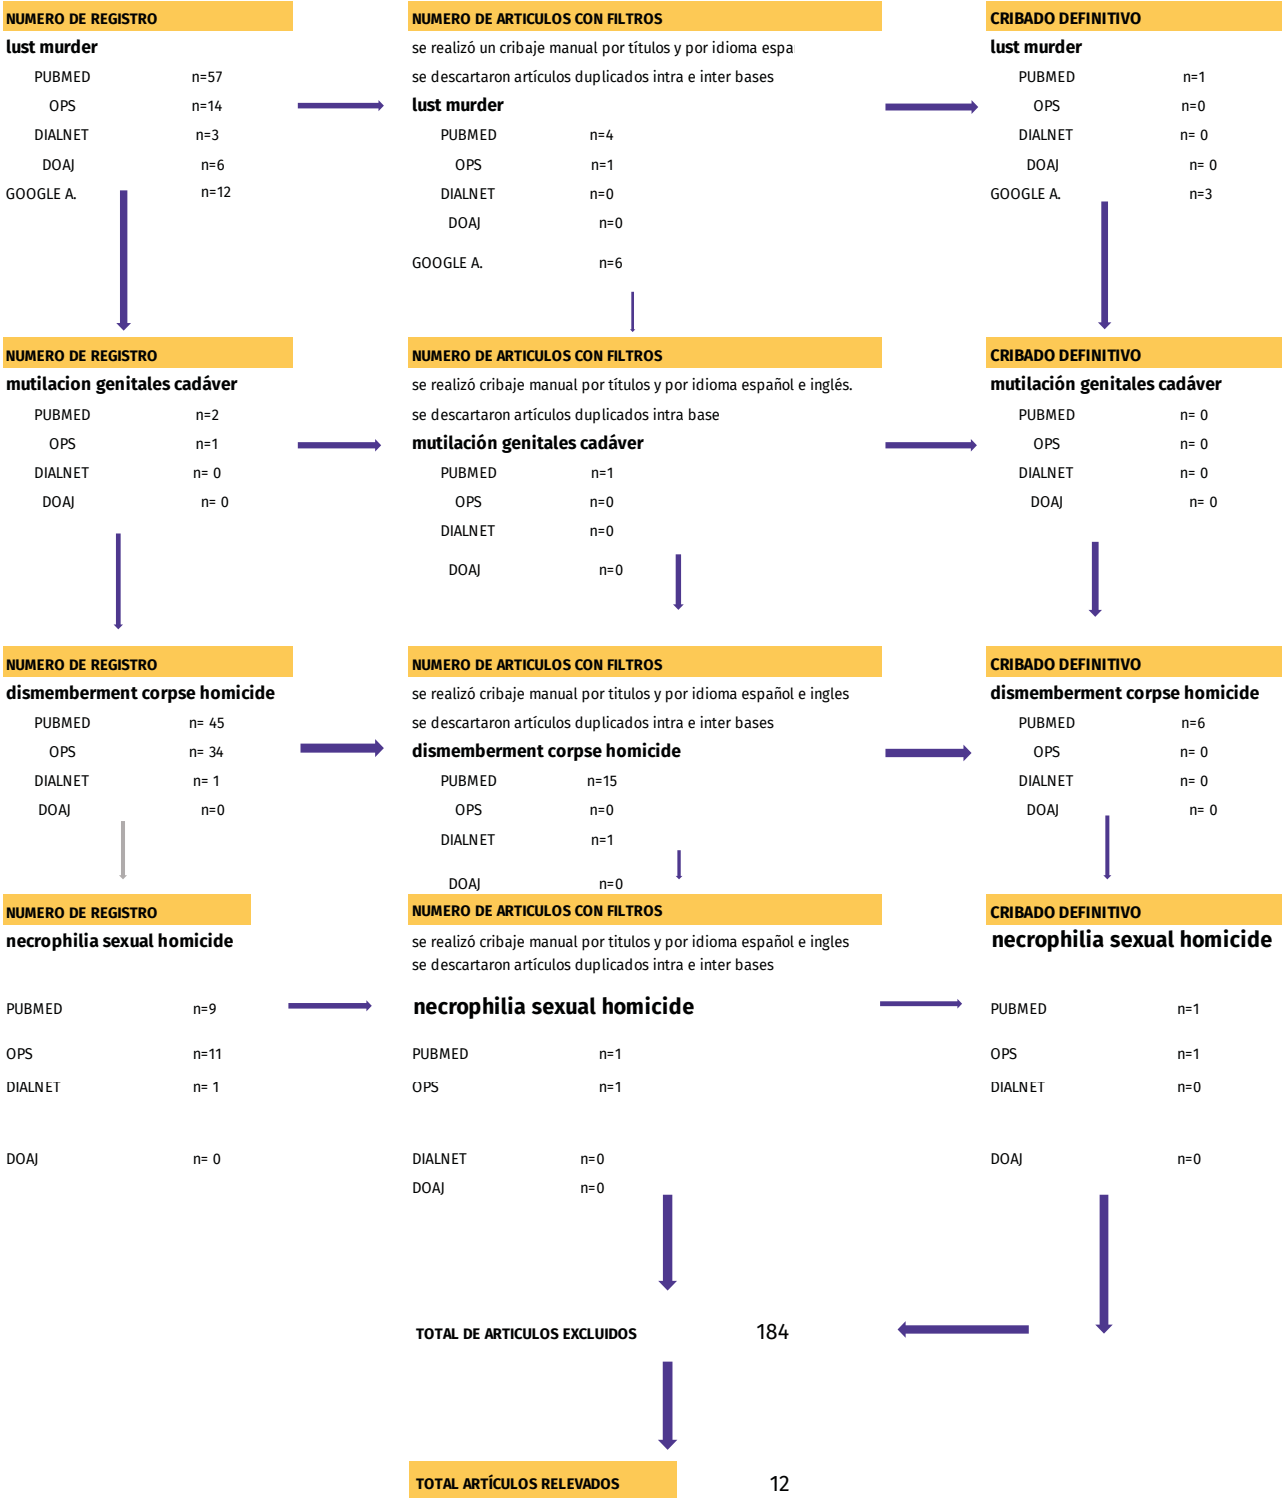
NUMERO DE REGISTRO
lust murder
PUBMED n=57
OPS n=14
DIALNET n=3
DOAJ n=6
GOOGLE A. n=12

NUMERO DE ARTICULOS CON FILTROS
se realizó un cribaje manual por títulos y por idioma espa
se descartaron artículos duplicados intra e inter bases
lust murder
PUBMED n=4
OPS n=1
DIALNET n=0
DOAJ n=0
GOOGLE A. n=6

CRIBADO DEFINITIVO
lust murder
PUBMED n=1
OPS n=0
DIALNET n= 0
DOAJ n= 0
GOOGLE A. n=3

NUMERO DE REGISTRO
mutilacion genitales cadáver
PUBMED n=2
OPS n=1
DIALNET n= 0
DOAJ n= 0

NUMERO DE ARTICULOS CON FILTROS
se realizó cribaje manual por títulos y por idioma español e inglés.
se descartaron artículos duplicados intra base
mutilación genitales cadáver
PUBMED n=1
OPS n=0
DIALNET n=0
DOAJ n=0

CRIBADO DEFINITIVO
mutilación genitales cadáver
PUBMED n= 0
OPS n= 0
DIALNET n= 0
DOAJ n= 0

NUMERO DE REGISTRO
dismemberment corpse homicide
PUBMED n= 45
OPS n= 34
DIALNET n= 1
DOAJ n=0

NUMERO DE ARTICULOS CON FILTROS
se realizó cribaje manual por titulos y por idioma español e ingles
se descartaron artículos duplicados intra e inter bases
dismemberment corpse homicide
PUBMED n=15
OPS n=0
DIALNET n=1
DOAJ n=0

CRIBADO DEFINITIVO
dismemberment corpse homicide
PUBMED n=6
OPS n= 0
DIALNET n= 0
DOAJ n= 0

NUMERO DE REGISTRO
necrophilia sexual homicide
PUBMED n=9
OPS n=11
DIALNET n= 1
DOAJ n= 0

NUMERO DE ARTICULOS CON FILTROS
se realizó cribaje manual por titulos y por idioma español e ingles
se descartaron artículos duplicados intra e inter bases
necrophilia sexual homicide
PUBMED n=1
OPS n=1
DIALNET n=0
DOAJ n=0

CRIBADO DEFINITIVO
necrophilia sexual homicide
PUBMED n=1
OPS n=1
DIALNET n=0
DOAJ n=0

TOTAL DE ARTICULOS EXCLUIDOS 184

TOTAL ARTÍCULOS RELEVADOS 12